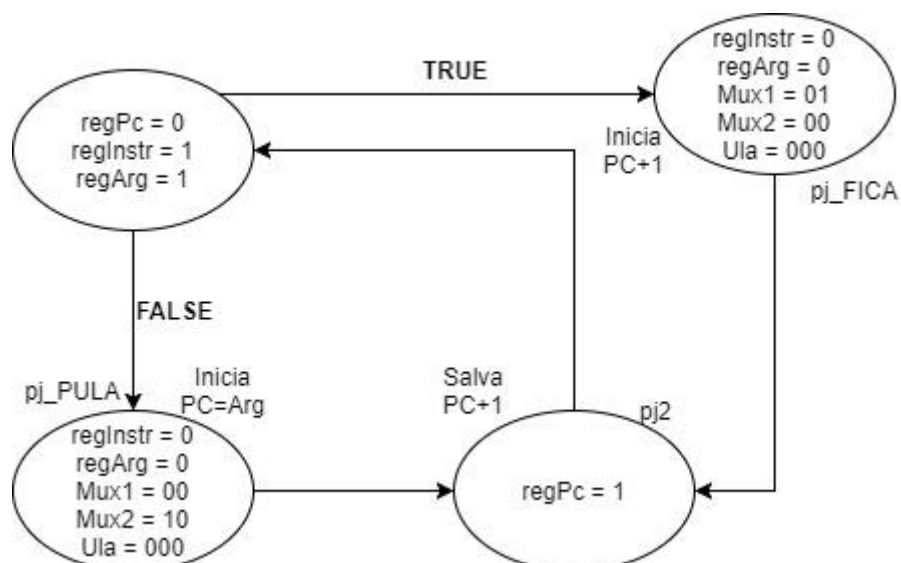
TRUE

regPc = 0
regInstr = 1
regArg = 1

regInstr = 0
regArg = 0
Mux1 = 01
Mux2 = 00
Ula = 000

Inicia
PC+1

pj_FICA

FALSE

pj_PULA

Inicia
PC=Arg

regInstr = 0
regArg = 0
Mux1 = 00
Mux2 = 10
Ula = 000

Salva
PC+1

pj2

regPc = 1